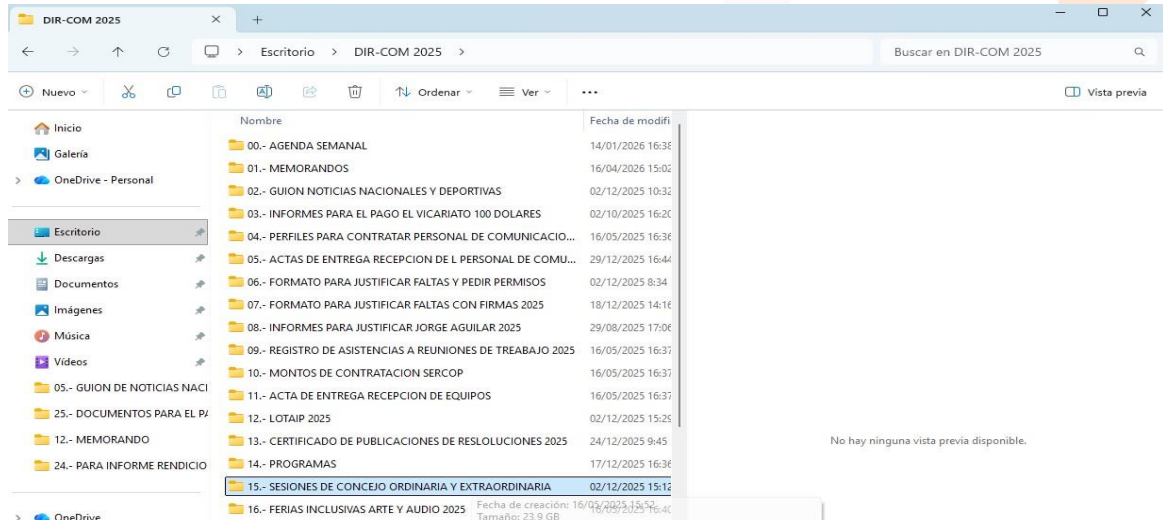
DIR-COM 2025 × +

← → ↑ C > Escritorio > DIR-COM 2025 > Buscar en DIR-COM 2025

Nuevo Ordenar Ver ••• Vista previa

Inicio
Galería
OneDrive - Personal

Escritorio
Descargas
Documentos
Imágenes
Música
Vídeos
05.- GUION DE NOTICIAS NACI
25.- DOCUMENTOS PARA EL P/
12.- MEMORANDO
24.- PARA INFORME RENDICIO

OneDrive

| Nombre | Fecha de modifi |
|---|---|
| 00.- AGENDA SEMANAL | 14/01/2026 16:38 |
| 01.- MEMORANDOS | 16/04/2026 15:02 |
| 02.- GUION NOTICIAS NACIONALES Y DEPORTIVAS | 02/12/2025 10:32 |
| 03.- INFORMES PARA EL PAGO EL VICARIATO 100 DOLARES | 02/10/2025 16:2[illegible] |
| 04.- PERFILES PARA CONTRATAR PERSONAL DE COMUNICACIO... | 16/05/2025 16:36 |
| 05.- ACTAS DE ENTREGA RECEPCION DE L PERSONAL DE COMU... | 29/12/2025 16:44 |
| 06.- FORMATO PARA JUSTIFICAR FALTAS Y PEDIR PERMISOS | 02/12/2025 8:34 |
| 07.- FORMATO PARA JUSTIFICAR FALTAS CON FIRMAS 2025 | 18/12/2025 14:16 |
| 08.- INFORMES PARA JUSTIFICAR JORGE AGUILAR 2025 | 29/08/2025 17:0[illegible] |
| 09.- REGISTRO DE ASISTENCIAS A REUNIONES DE TREABAJO 2025 | 16/05/2025 16:37 |
| 10.- MONTOS DE CONTRATACION SERCOP | 16/05/2025 16:37 |
| 11.- ACTA DE ENTREGA RECEPCION DE EQUIPOS | 16/05/2025 16:37 |
| 12.- LOTAIP 2025 | 02/12/2025 15:2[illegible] |
| 13.- CERTIFICADO DE PUBLICACIONES DE RESLOLUCIONES 2025 | 24/12/2025 9:45 |
| 14.- PROGRAMAS | 17/12/2025 16:36 |
| 15.- SESIONES DE CONCEJO ORDINARIA Y EXTRAORDINARIA | 02/12/2025 15:12 |
| 16.- FERIAS INCLUSIVAS ARTE Y AUDIO 2025 | 16/05/2025 16:4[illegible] |

Fecha de creación: 16/05/2025 15:52
Tamaño: 23,9 GB

No hay ninguna vista previa disponible.